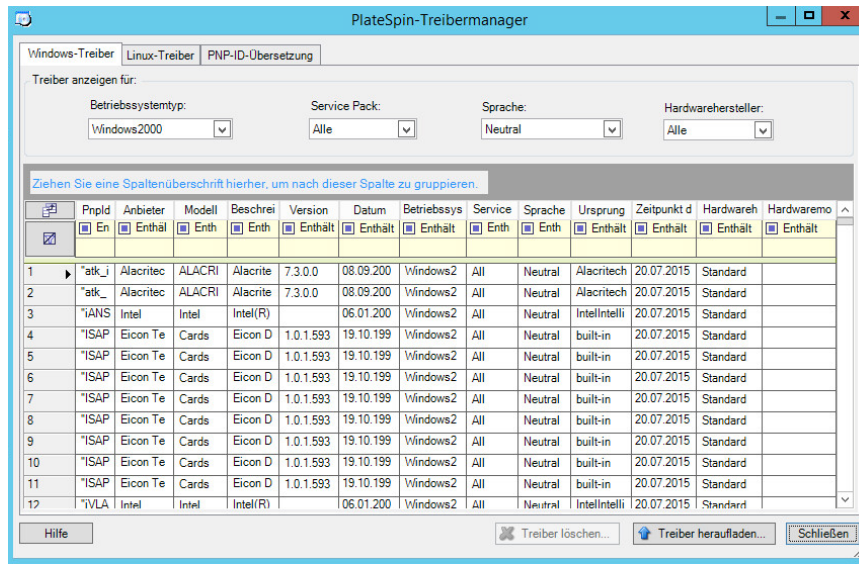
PlateSpin-Treibermanager

Windows-Treiber | Linux-Treiber | PNP-ID-Übersetzung

Treiber anzeigen für:

Betriebssystemtyp: Windows2000
Service Pack: Alle
Sprache: Neutral
Hardwarehersteller: Alle

Ziehen Sie eine Spaltenüberschrift hierher, um nach dieser Spalte zu gruppieren.

| | PnpId | Anbieter | Modell | Beschrei | Version | Datum | Betriebssys | Service | Sprache | Ursprung | Zeitpunkt d | Hardwareh | Hardwaremo |
|---|---|---|---|---|---|---|---|---|---|---|---|---|---|
| | En | Enthäl | Enth | Enth | Enthält | Enthält | Enthält | Enth | Enth | Enthält | Enthält | Enthält | Enthält |
| 1 | "atk_i | Alacritec | ALACRI | Alacrite | 7.3.0.0 | 08.09.200 | Windows2 | All | Neutral | Alacritech | 20.07.2015 | Standard | |
| 2 | "atk_ | Alacritec | ALACRI | Alacrite | 7.3.0.0 | 08.09.200 | Windows2 | All | Neutral | Alacritech | 20.07.2015 | Standard | |
| 3 | "iANS | Intel | Intel | Intel(R) | | 06.01.200 | Windows2 | All | Neutral | IntelIntelli | 20.07.2015 | Standard | |
| 4 | "ISAP | Eicon Te | Cards | Eicon D | 1.0.1.593 | 19.10.199 | Windows2 | All | Neutral | built-in | 20.07.2015 | Standard | |
| 5 | "ISAP | Eicon Te | Cards | Eicon D | 1.0.1.593 | 19.10.199 | Windows2 | All | Neutral | built-in | 20.07.2015 | Standard | |
| 6 | "ISAP | Eicon Te | Cards | Eicon D | 1.0.1.593 | 19.10.199 | Windows2 | All | Neutral | built-in | 20.07.2015 | Standard | |
| 7 | "ISAP | Eicon Te | Cards | Eicon D | 1.0.1.593 | 19.10.199 | Windows2 | All | Neutral | built-in | 20.07.2015 | Standard | |
| 8 | "ISAP | Eicon Te | Cards | Eicon D | 1.0.1.593 | 19.10.199 | Windows2 | All | Neutral | built-in | 20.07.2015 | Standard | |
| 9 | "ISAP | Eicon Te | Cards | Eicon D | 1.0.1.593 | 19.10.199 | Windows2 | All | Neutral | built-in | 20.07.2015 | Standard | |
| 10 | "ISAP | Eicon Te | Cards | Eicon D | 1.0.1.593 | 19.10.199 | Windows2 | All | Neutral | built-in | 20.07.2015 | Standard | |
| 11 | "ISAP | Eicon Te | Cards | Eicon D | 1.0.1.593 | 19.10.199 | Windows2 | All | Neutral | built-in | 20.07.2015 | Standard | |
| 12 | "iVLA | Intel | Intel | Intel(R) | | 06.01.200 | Windows2 | All | Neutral | IntelIntelli | 20.07.2015 | Standard | |

Hilfe | Treiber löschen... | Treiber heraufladen... | Schließen